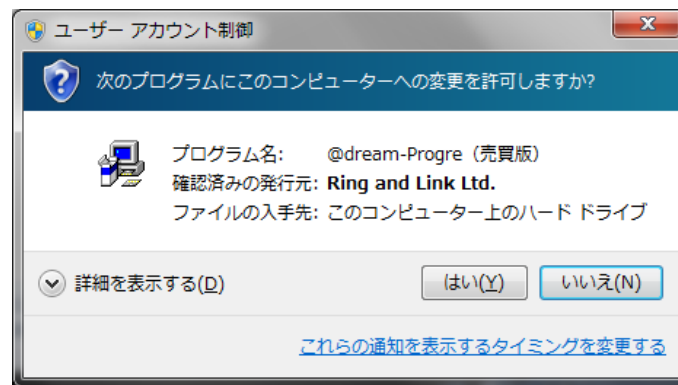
ユーザー アカウント制御

次のプログラムにこのコンピューターへの変更を許可しますか?

プログラム名: @dream-Progre（売買版）
確認済みの発行元: Ring and Link Ltd.
ファイルの入手先: このコンピューター上のハード ドライブ

詳細を表示する(D)

はい(Y)

いいえ(N)

これらの通知を表示するタイミングを変更する